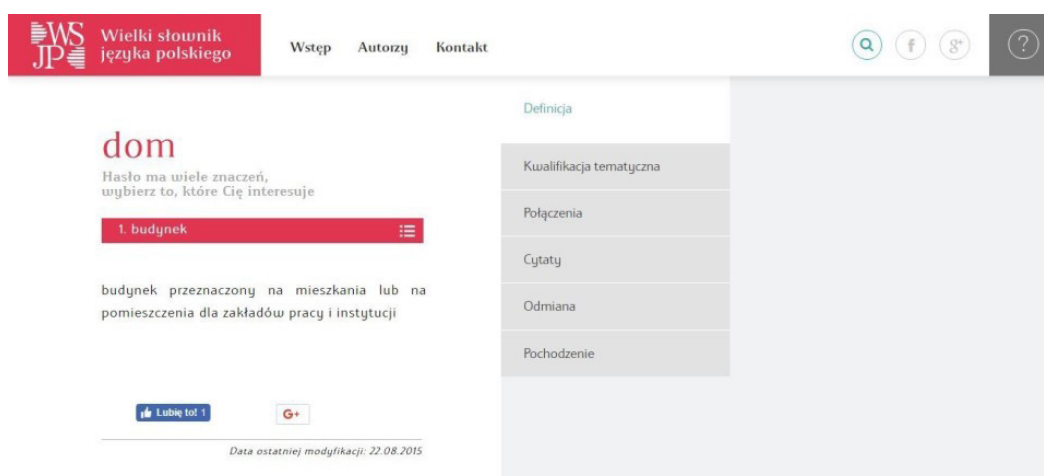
WSJP Wielki słownik języka polskiego

Wstęp Autorzy Kontakt

f $8^+$ ?

dom

Hasło ma wiele znaczeń, wybierz to, które Cię interesuje

1. budynek

budynek przeznaczony na mieszkania lub na pomieszczenia dla zakładów pracy i instytucji

Lubię to! 1 G+

Data ostatniej modyfikacji: 22.08.2015

Definicja

Kwalifikacja tematyczna

Połączenia

Cytaty

Odmiana

Pochodzenie